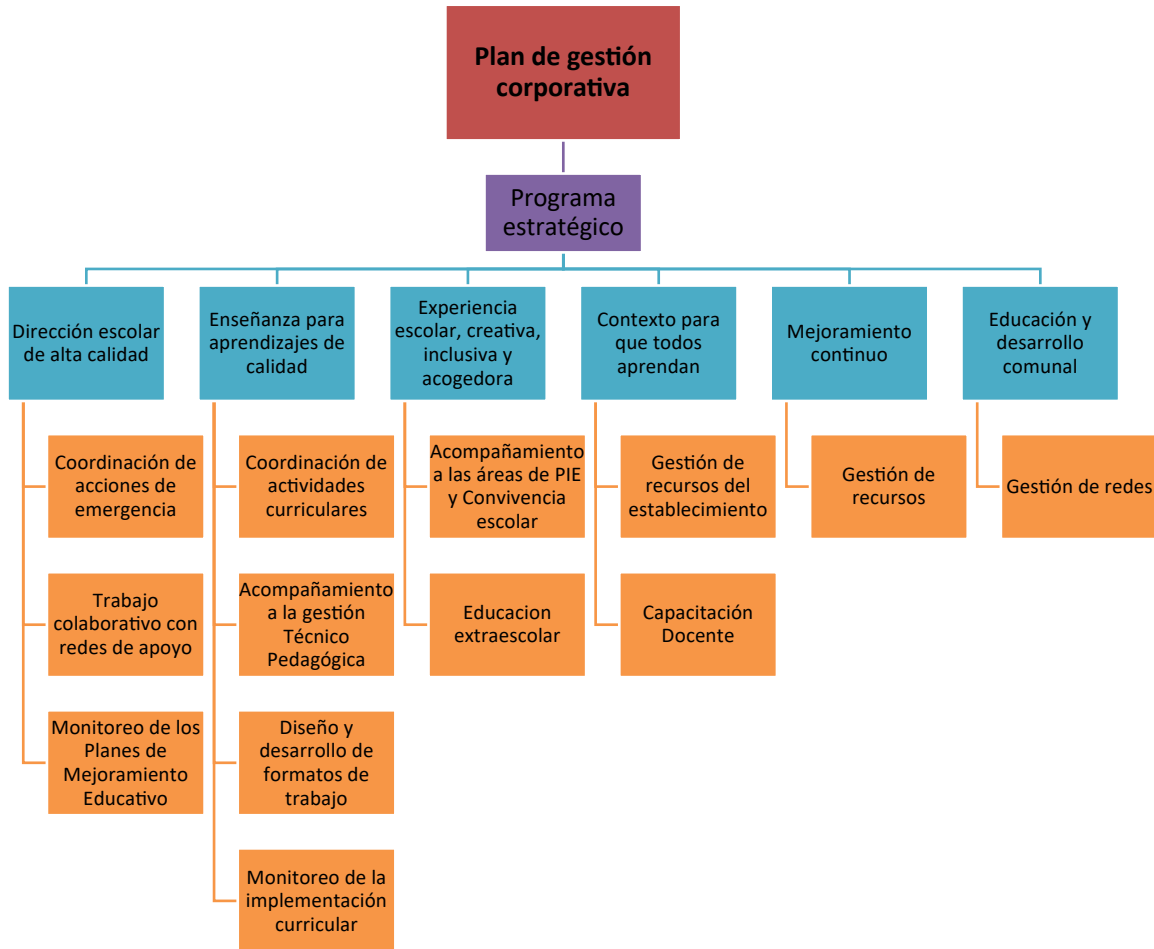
Plan de gestión corporativa

Programa estratégico

Dirección escolar de alta calidad

Coordinación de acciones de emergencia

Trabajo colaborativo con redes de apoyo

Monitoreo de los Planes de Mejoramiento Educativo

Enseñanza para aprendizajes de calidad

Coordinación de actividades curriculares

Acompañamiento a la gestión Técnico Pedagógica

Diseño y desarrollo de formatos de trabajo

Monitoreo de la implementación curricular

Experiencia escolar, creativa, inclusiva y acogedora

Acompañamiento a las áreas de PIE y Convivencia escolar

Educacion extraescolar

Contexto para que todos aprendan

Gestión de recursos del establecimiento

Capacitación Docente

Mejoramiento continuo

Gestión de recursos

Educación y desarrollo comunal

Gestión de redes